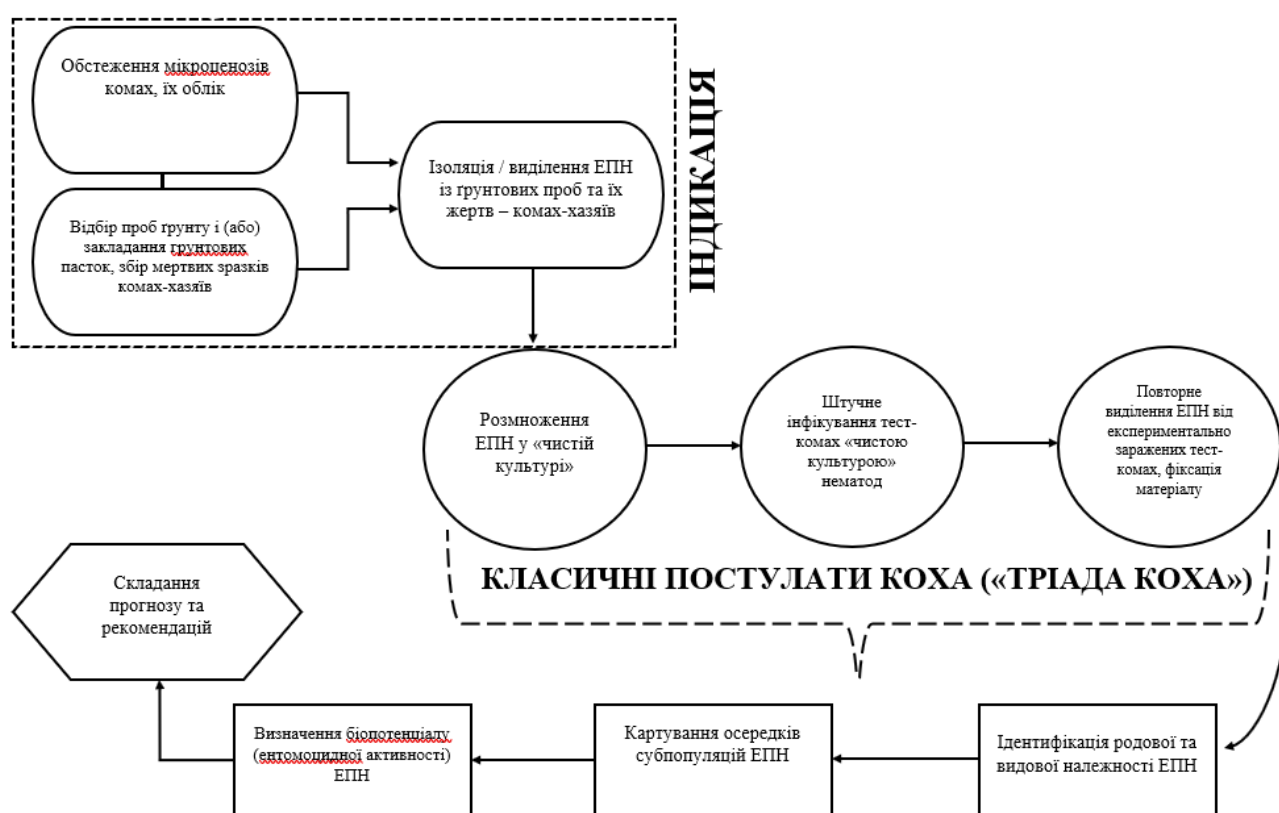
Обстеження мікроценозів комах, їх облік

Відбір проб ґрунту і (або) закладання ґрунтових пасток, збір мертвих зразків комах-хазяїв

Ізоляція / виділення ЕПН із ґрунтових проб та їх жертв – комах-хазяїв

ІНДИКАЦІЯ

Розмноження ЕПН у «чистій культурі»

Штучне інфікування тест-комах «чистою культурою» нематод

Повторне виділення ЕПН від експериментально заражених тест-комах, фіксація матеріалу

КЛАСИЧНІ ПОСТУЛАТИ КОХА («ТРІАДА КОХА»)

Складання прогнозу та рекомендацій

Визначення біопотенціалу (ентомоцидної активності) ЕПН

Картування осередків субпопуляцій ЕПН

Ідентифікація родової та видової належності ЕПН